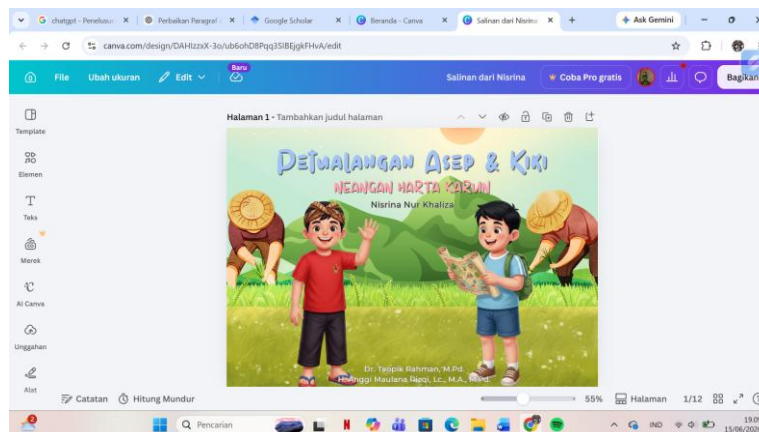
chatgpt - Penelusur ×
Perbaikan Paragraf ×
Google Scholar ×
Beranda - Canva ×
Salinan dari Nisrina ×
+
Ask Gemini

canva.com/design/DAHIzzsX-3o/ub6ohD8Pqq35IBEjgkFHvA/edit

File
Ubah ukuran
Edit
Baru
Salinan dari Nisrina
Coba Pro gratis
Bagikan

Template
Elemen
Teks
Merek
AI Canva
Unggahan
Alat

Halaman 1 - Tambahkan judul halaman

PETUALANGAN ASEP & KIKI
NEANGAN HARTA KARUN
Nisrina Nur Khaliza

Dr. Taopik Rahman, M.Pd.
Hilanggi Maulana Rizqi, Lc., M.A., M.Pd.

Catatan
Hitung Mundur
55%
Halaman
1/12

Pencarian
IND
19.0
15/06/202